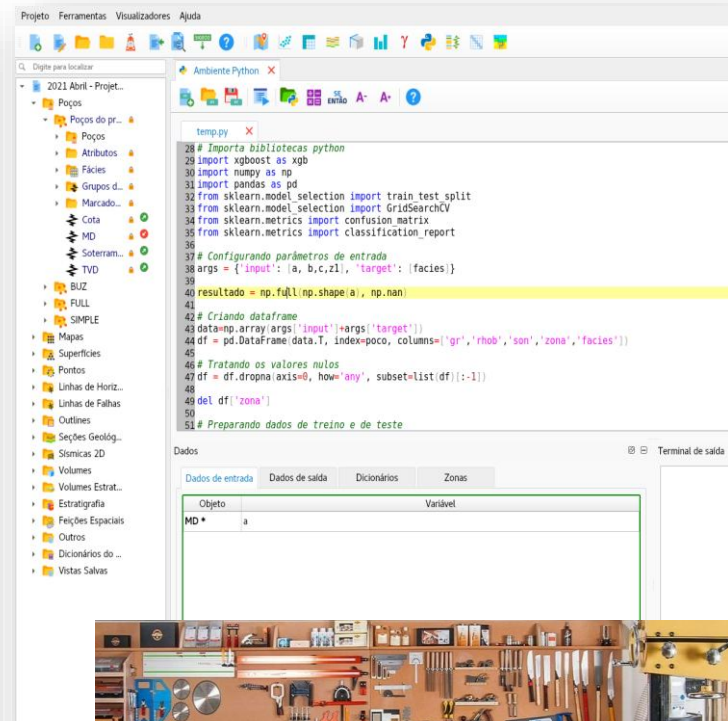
Projeto Ferramentas Visualizadores Ajuda

Digite para localizar

2021 Abril - Projet...
Poços
Poços do pr...
Poços
Atributos
Fácies
Grupos d...
Marcado...
Cota
MD
Soterram...
TVD
BUZ
FULL
SIMPLE
Mapas
Superfícies
Pontos
Linhas de Horiz...
Linhas de Falhas
Outlines
Seções Geológ...
Sísmicas 2D
Volumes
Volumes Estrat...
Estratigrafia
Feições Espaciais
Outros
Dicionários do ...
Vistas Salvas

Ambiente Python

ENTÃO

temp.py

28 # Importa bibliotecas python
29 import xgboost as xgb
30 import numpy as np
31 import pandas as pd
32 from sklearn.model_selection import train_test_split
33 from sklearn.model_selection import GridSearchCV
34 from sklearn.metrics import confusion_matrix
35 from sklearn.metrics import classification_report
36
37 # Configurando parâmetros de entrada
38 args = {'input': [a, b,c,z], 'target': [facies]}
39
40 resultado = np.full(np.shape(a), np.nan)
41
42 # Criando dataframe
43 data=np.array(args['input']+args['target'])
44 df = pd.DataFrame(data.T, index=poco, columns=['gr','rhob','son','zona','facies'])
45
46 # Tratando os valores nulos
47 df = df.dropna(axis=0, how='any', subset=list(df)[:-1])
48
49 del df['zona']
50
51 # Preparando dados de treino e de teste

Dados

Terminal de saída

Dados de entrada | Dados de saída | Dicionários | Zonas

| Objeto | Variável |
|---|---|
| MD * | a |